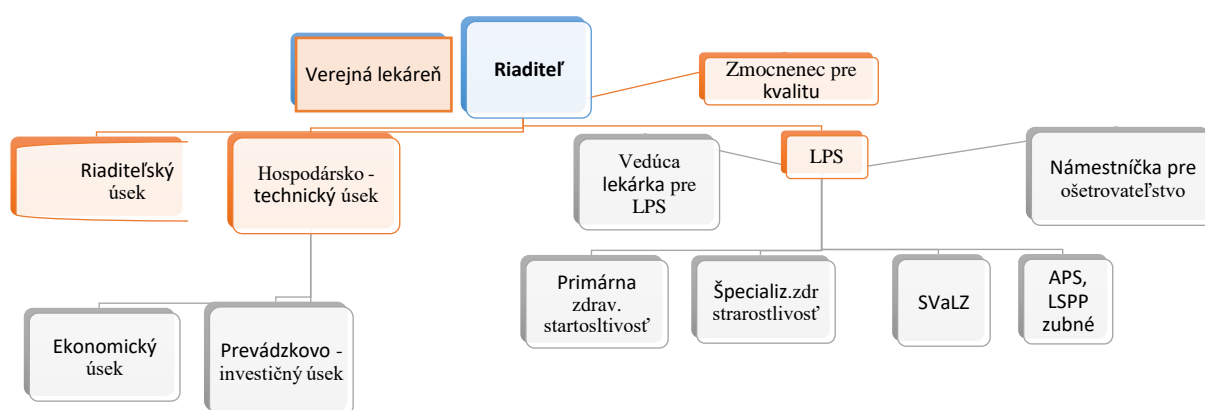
Verejná lekáreň

Riaditeľ

Zmocnenec pre kvalitu

Riaditeľský úsek

Hospodársko - technický úsek

Vedúca lekárka pre LPS

LPS

Námestníčka pre ošetrovateľstvo

Primárna zdrav. startosltivosť

Špecializ.zdr strarostlivosť

SVaLZ

APS, LSPP zubné

Ekonomický úsek

Prevádzkovo - investičný úsek